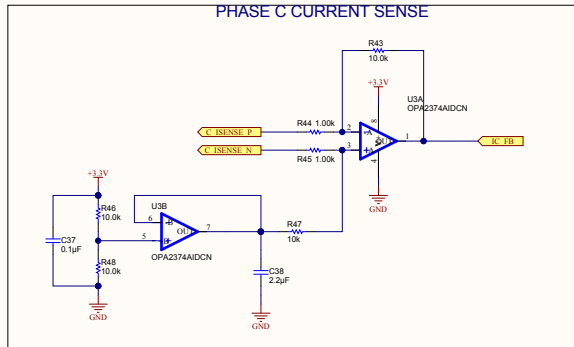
PHASE C CURRENT SENSE

R43
10.0k

+3.3V

U3A
OPA2374AIDCN

C_ISENSE_P
C_ISENSE_N

R44 1.00k
R45 1.00k

2
3
1

IC_FB

GND

+3.3V

R46
10.0k

C37
0.1µF

R48
10.0k

GND

U3B

6
5
7

OPA2374AIDCN

R47
10k

C38
2.2µF

GND